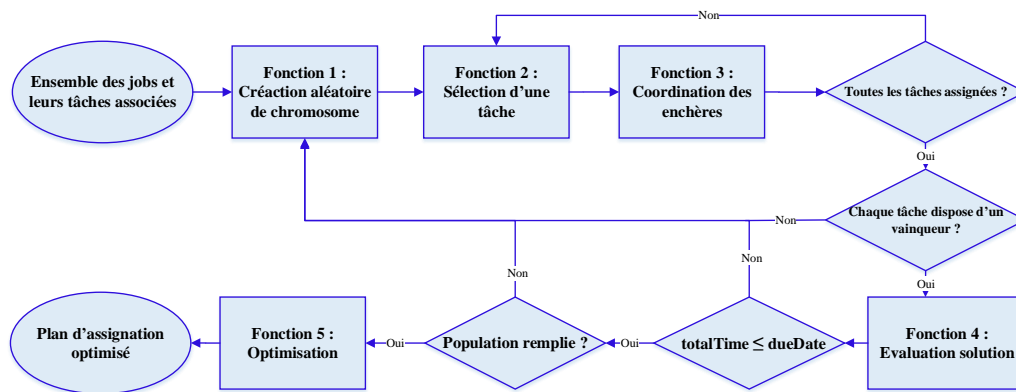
Ensemble des jobs et leurs tâches associées

Fonction 1 : Créaction aléatoire de chromosome

Fonction 2 : Sélection d'une tâche

Fonction 3 : Coordination des enchères

Non

Toutes les tâches assignées ?

Oui

Chaque tâche dispose d'un vainqueur ?

Non

Oui

Non

Non

Plan d'assignation optimisé

Fonction 5 : Optimisation

Oui

Population remplie ?

Oui

totalTime $\leq$ dueDate

Fonction 4 : Evaluation solution